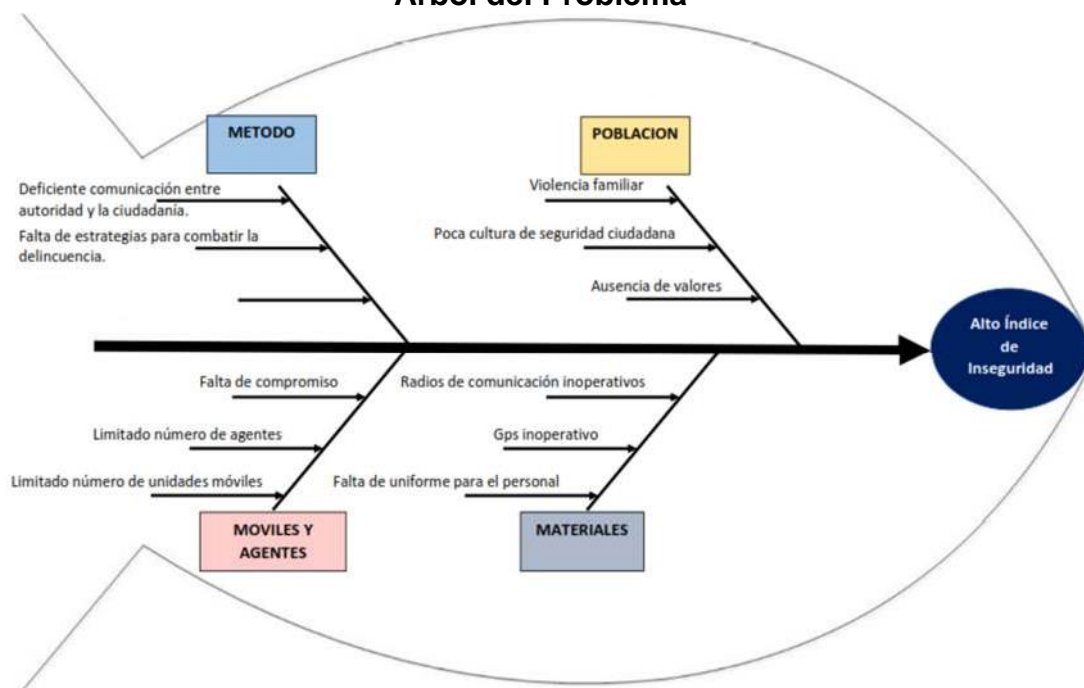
Árbol del Problema

METODO

Deficiente comunicación entre autoridad y la ciudadanía.

Falta de estrategias para combatir la delincuencia.

POBLACION

Violencia familiar

Poca cultura de seguridad ciudadana

Ausencia de valores

Alto Índice de Inseguridad

Falta de compromiso

Limitado número de agentes

Limitado número de unidades móviles

MOVILES Y AGENTES

Radios de comunicación inoperativos

Gps inoperativo

Falta de uniforme para el personal

MATERIALES